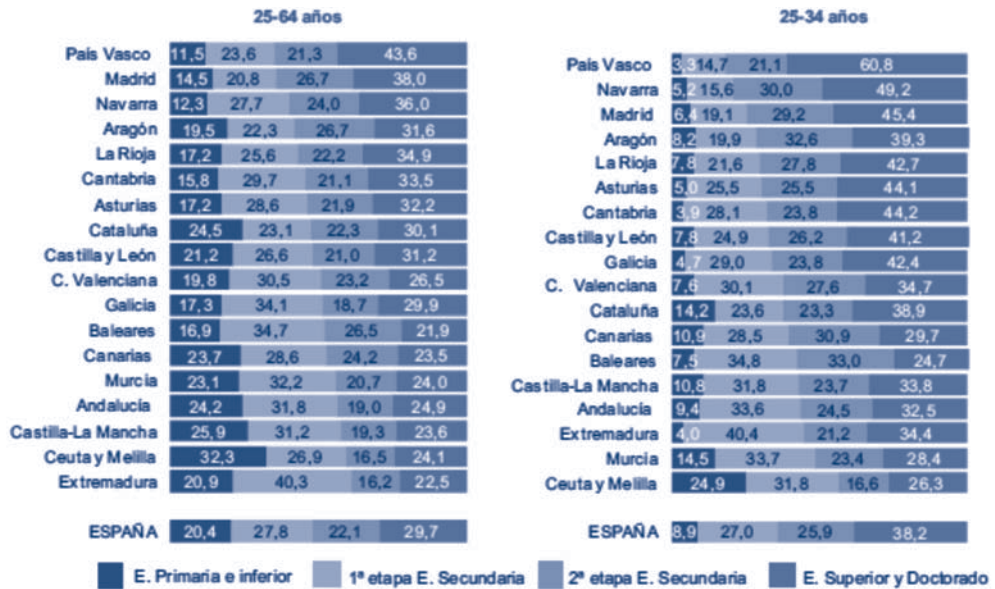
25-64 años

| | | | | |
|---|---|---|---|---|
| País Vasco | 11,5 | 23,6 | 21,3 | 43,6 |
| Madrid | 14,5 | 20,8 | 26,7 | 38,0 |
| Navarra | 12,3 | 27,7 | 24,0 | 36,0 |
| Aragón | 19,5 | 22,3 | 26,7 | 31,6 |
| La Rioja | 17,2 | 25,6 | 22,2 | 34,9 |
| Cantabria | 15,8 | 29,7 | 21,1 | 33,5 |
| Asturias | 17,2 | 28,6 | 21,9 | 32,2 |
| Cataluña | 24,5 | 23,1 | 22,3 | 30,1 |
| Castilla y León | 21,2 | 26,6 | 21,0 | 31,2 |
| C. Valenciana | 19,8 | 30,5 | 23,2 | 26,5 |
| Galicia | 17,3 | 34,1 | 18,7 | 29,9 |
| Baleares | 16,9 | 34,7 | 26,5 | 21,9 |
| Canarias | 23,7 | 28,6 | 24,2 | 23,5 |
| Murcia | 23,1 | 32,2 | 20,7 | 24,0 |
| Andalucía | 24,2 | 31,8 | 19,0 | 24,9 |
| Castilla-La Mancha | 25,9 | 31,2 | 19,3 | 23,6 |
| Ceuta y Melilla | 32,3 | 26,9 | 16,5 | 24,1 |
| Extremadura | 20,9 | 40,3 | 16,2 | 22,5 |
| ESPAÑA | 20,4 | 27,8 | 22,1 | 29,7 |

25-34 años

| | | | | |
|---|---|---|---|---|
| País Vasco | 3,3 | 14,7 | 21,1 | 60,8 |
| Navarra | 5,2 | 15,6 | 30,0 | 49,2 |
| Madrid | 6,4 | 19,1 | 29,2 | 45,4 |
| Aragón | 8,2 | 19,9 | 32,6 | 39,3 |
| La Rioja | 7,8 | 21,6 | 27,8 | 42,7 |
| Asturias | 5,0 | 25,5 | 25,5 | 44,1 |
| Cantabria | 3,9 | 28,1 | 23,8 | 44,2 |
| Castilla y León | 7,8 | 24,9 | 26,2 | 41,2 |
| Galicia | 4,7 | 29,0 | 23,8 | 42,4 |
| C. Valenciana | 7,6 | 30,1 | 27,6 | 34,7 |
| Cataluña | 14,2 | 23,6 | 23,3 | 38,9 |
| Canarias | 10,9 | 28,5 | 30,9 | 29,7 |
| Baleares | 7,5 | 34,8 | 33,0 | 24,7 |
| Castilla-La Mancha | 10,8 | 31,8 | 23,7 | 33,8 |
| Andalucía | 9,4 | 33,6 | 24,5 | 32,5 |
| Extremadura | 4,0 | 40,4 | 21,2 | 34,4 |
| Murcia | 14,5 | 33,7 | 23,4 | 28,4 |
| Ceuta y Melilla | 24,9 | 31,8 | 16,6 | 26,3 |
| ESPAÑA | 8,9 | 27,0 | 25,9 | 38,2 |

E. Primaria e inferior   1ª etapa E. Secundaria   2ª etapa E. Secundaria   E. Superior y Doctorado